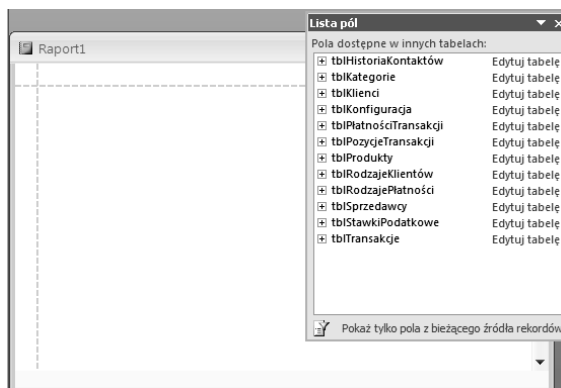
Raport1

Lista pól

Pola dostępne w innych tabelach:

| | |
|---|---|
| tblHistoriaKontaktów | Edytuj tabelę |
| tblKategorie | Edytuj tabelę |
| tblKlienci | Edytuj tabelę |
| tblKonfiguracja | Edytuj tabelę |
| tblPłatnościTransakcji | Edytuj tabelę |
| tblPozycjeTransakcji | Edytuj tabelę |
| tblProdukty | Edytuj tabelę |
| tblRodzajeKlientów | Edytuj tabelę |
| tblRodzajePłatności | Edytuj tabelę |
| tblSprzedawcy | Edytuj tabelę |
| tblStawkiPodatkowe | Edytuj tabelę |
| tblTransakcje | Edytuj tabelę |

Pokaż tylko pola z bieżącego źródła rekordów